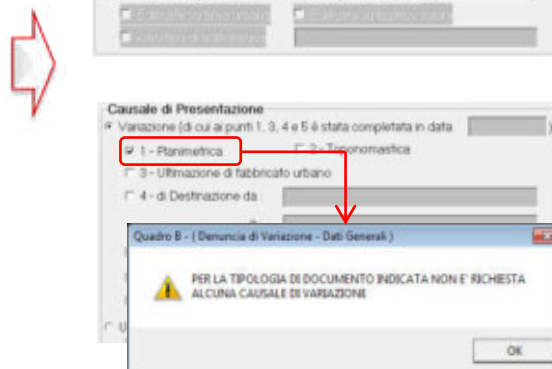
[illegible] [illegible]
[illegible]

Causale di Presentazione
Variazione (di cui ai punti 1, 3, 4 e 5 è stata completata in data
1 - Planimetrica
2 - Toponomastica
3 - Ultimazione di fabbricato urbano
4 - di Destinazione da

Quadro B - ( Denuncia di Variazione - Dati Generali )

PER LA TIPOLOGIA DI DOCUMENTO INDICATA NON E' RICHIESTA ALCUNA CAUSALE DI VARIAZIONE

OK